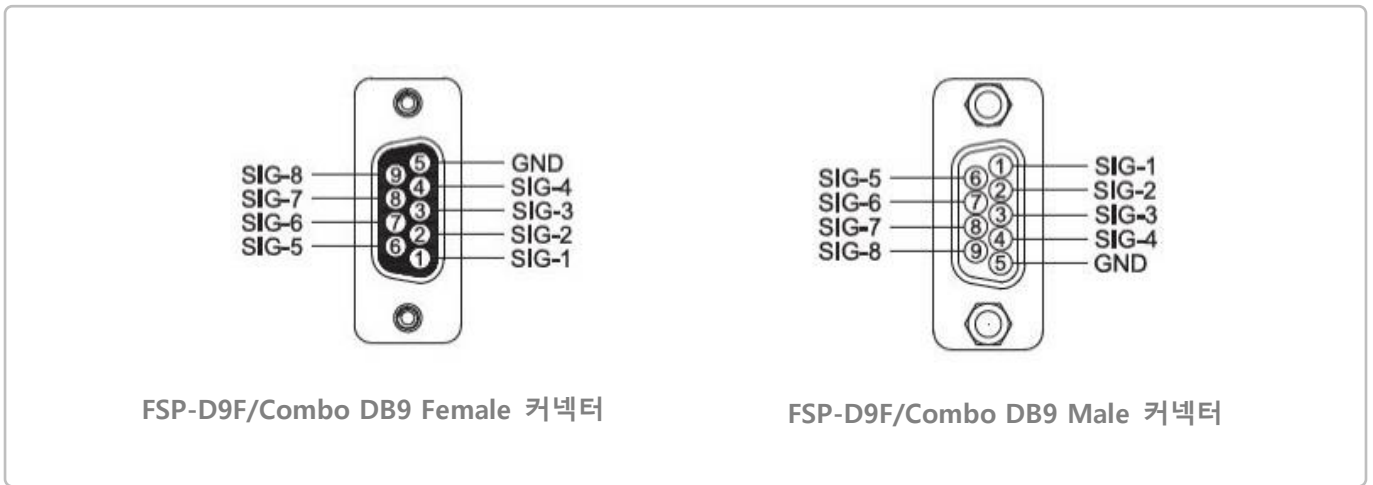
SIG-8
SIG-7
SIG-6
SIG-5
9
8
7
6
5
4
3
2
1
GND
SIG-4
SIG-3
SIG-2
SIG-1

FSP-D9F/Combo DB9 Female 커넥터

SIG-5
SIG-6
SIG-7
SIG-8
6
7
8
9
1
2
3
4
5
SIG-1
SIG-2
SIG-3
SIG-4
GND

FSP-D9F/Combo DB9 Male 커넥터